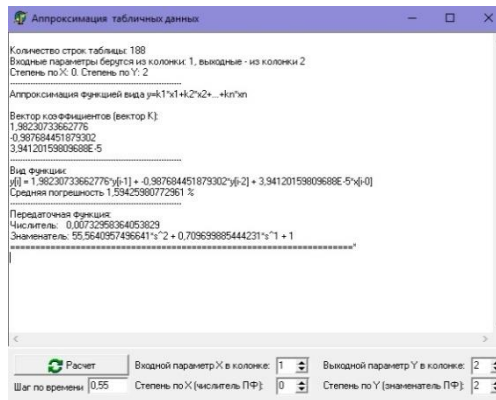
Аппроксимация табличных данных

Количество строк таблицы: 188
Входные параметры берутся из колонки: 1, выходные - из колонки 2
Степень по X: 0. Степень по Y: 2
------------------------------------
Аппроксимация функцией вида y=k1*x1+k2*x2+...+kn*xn

Вектор коэффициентов (вектор K):
1,98230733662776
-0,987684451879302
3,94120159809688E-5
------------------------------------
Вид функции:
y[i] = 1,98230733662776*y[i-1] + -0,987684451879302*y[i-2] + 3,94120159809688E-5*x[i-0]
Средняя погрешность 1,59425980772961 %
------------------------------------
Передаточная функция:
Числитель: 0,00732958364053829
Знаменатель: 55,5640957496641*s^2 + 0,709699885444231*s^1 + 1
====================================

Расчет
Шаг по времени 0,55
Входной параметр X в колонке: 1
Степень по X (числитель ПФ): 0
Выходной параметр Y в колонке: 2
Степень по Y (знаменатель ПФ): 2